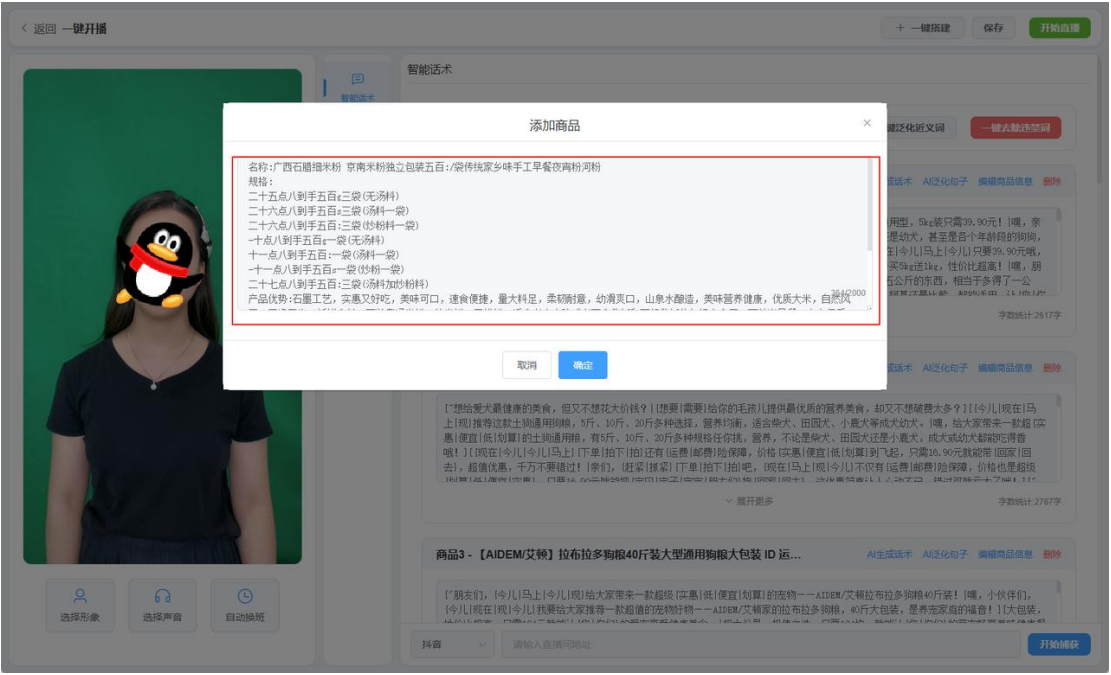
< 返回 一键开播

+ 一键搭建 保存 开始直播

智能话术

智能话术

添加商品

名称:广西石磨细米粉 京南米粉独立包装五百:/袋传统家乡味手工早餐夜宵粉河粉
规格:
二十五点八到手五百g三袋(无汤料)
二十六点八到手五百g三袋(汤料一袋)
二十六点八到手五百:三袋(炒粉料一袋)
十点八到手五百g一袋(无汤料)
十一点八到手五百:一袋(汤料一袋)
十一点八到手五百g一袋(炒粉料一袋)
二十七点八到手五百:三袋(汤料加炒粉料)
产品优势:石墨工艺,实惠又好吃,美味可口,速食便捷,量大料足,柔韧耐煮,幼滑爽口,山泉水酿造,美味营养健康,优质大米,自然风

384/2000

取消 确定

键泛化近义词 一键去除违禁词

AI生成话术 AI泛化句子 编辑商品信息 删除

字数统计:2617字

AI生成话术 AI泛化句子 编辑商品信息 删除

["想给爱犬最健康的美食,但又不想花大价钱?|想要|需要]给你的毛孩儿提供最优质的营养美食,却又不想破费太多?|[[今儿|现在|马上|现]推荐这款土狗通用狗粮,5斤、10斤、20斤多种选择,营养不满,适合柴犬、田园犬、小鹿犬等成犬幼犬。|嘿,给大家带来一款超(实惠|便宜|低|划算]的土狗通用狗粮,有5斤、10斤、20斤多种规格任你挑,营养,不论是柴犬、田园犬还是小鹿犬,成犬成幼犬都能吃得香哦!][现在|今儿|马上][下单|拍下|拍]还有(运费|邮费)险保障,价格(实惠|便宜|低|划算]到飞起,只需16.90元就能带回家|回去],超值优惠,千万不要错过!|亲们,[赶紧|抓紧][下单|拍下|拍]吧,[现在|马上|现|今儿]不仅有[运费|邮费]险保障,价格也是超级

展开更多

字数统计:2767字

商品3 - 【AIDEM/艾顿】拉布拉多狗粮40斤装大型通用狗粮大包装 ID 运...

AI生成话术 AI泛化句子 编辑商品信息 删除

["朋友们,[今儿|马上|今儿|现]给大家带来一款超级[实惠|低|便宜|划算]的宠物——AIDEM/艾顿拉布拉多狗粮40斤装!|嘿,小伙伴们,[今儿|现在|现]我要给大家推荐一款超值的宠物好物——AIDEM/艾顿家的拉布拉多狗粮,40斤大包装,是养宠家庭的福音!][大包装,

选择形象 选择声音 自动换班

抖音 请输入直播间地址 开始捕获